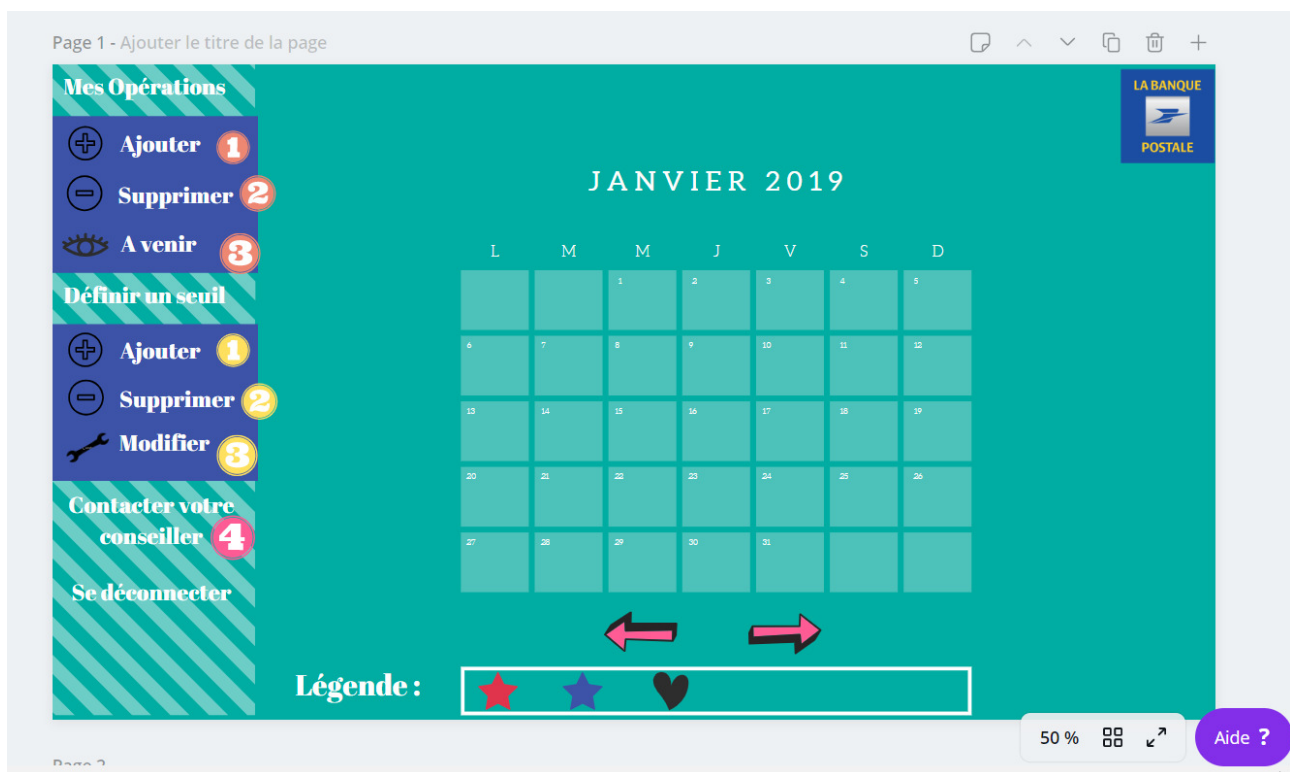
Page 1 - Ajouter le titre de la page

Mes Opérations

Ajouter 1

Supprimer 2

A venir 3

Définir un seuil

Ajouter 1

Supprimer 2

Modifier 3

Contacter votre conseiller 4

Se déconnecter

LA BANQUE POSTALE

JANVIER 2019

| L | M | M | J | V | S | D |
|---|---|---|---|---|---|---|
| | | 1 | 2 | 3 | 4 | 5 |
| 6 | 7 | 8 | 9 | 10 | 11 | 12 |
| 13 | 14 | 15 | 16 | 17 | 18 | 19 |
| 20 | 21 | 22 | 23 | 24 | 25 | 26 |
| 27 | 28 | 29 | 30 | 31 | | |

Légende :

50 %

Aide ?

Page 2